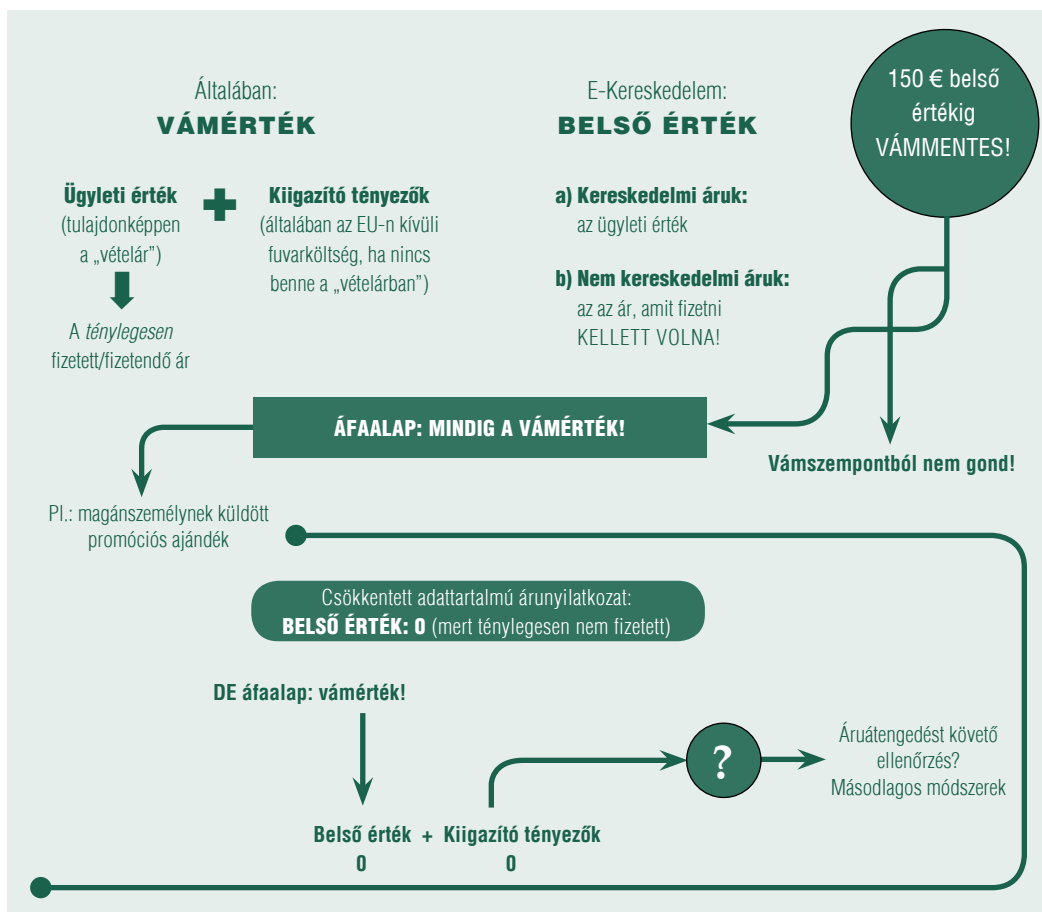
Általában:
VÁMÉRTÉK

Ügyleti érték (tulajdonképpen a „vételár")

A *ténylegesen* fizetett/fizetendő ár

Kiigazító tényezők (általában az EU-n kívüli fuvarköltség, ha nincs benne a „vételárban")

E-Kereskedelem:
BELSŐ ÉRTÉK

a) Kereskedelmi áruk:
az ügyleti érték

b) Nem kereskedelmi áruk:
az az ár, amit fizetni KELLETT VOLNA!

150 € belső értékig VÁMMENTES!

ÁFAALAP: MINDIG A VÁMÉRTÉK!

Vámszempontból nem gond!

Pl.: magánszemélynek küldött promóciós ajándék

Csökkentett adattartalmú árunyilatkozat:
BELSŐ ÉRTÉK: 0 (mert ténylegesen nem fizetett)

DE áfaalap: vámérték!

Belső érték + Kiigazító tényezők
0 0

?

Áruátengedést követő ellenőrzés? Másodlagos módszerek